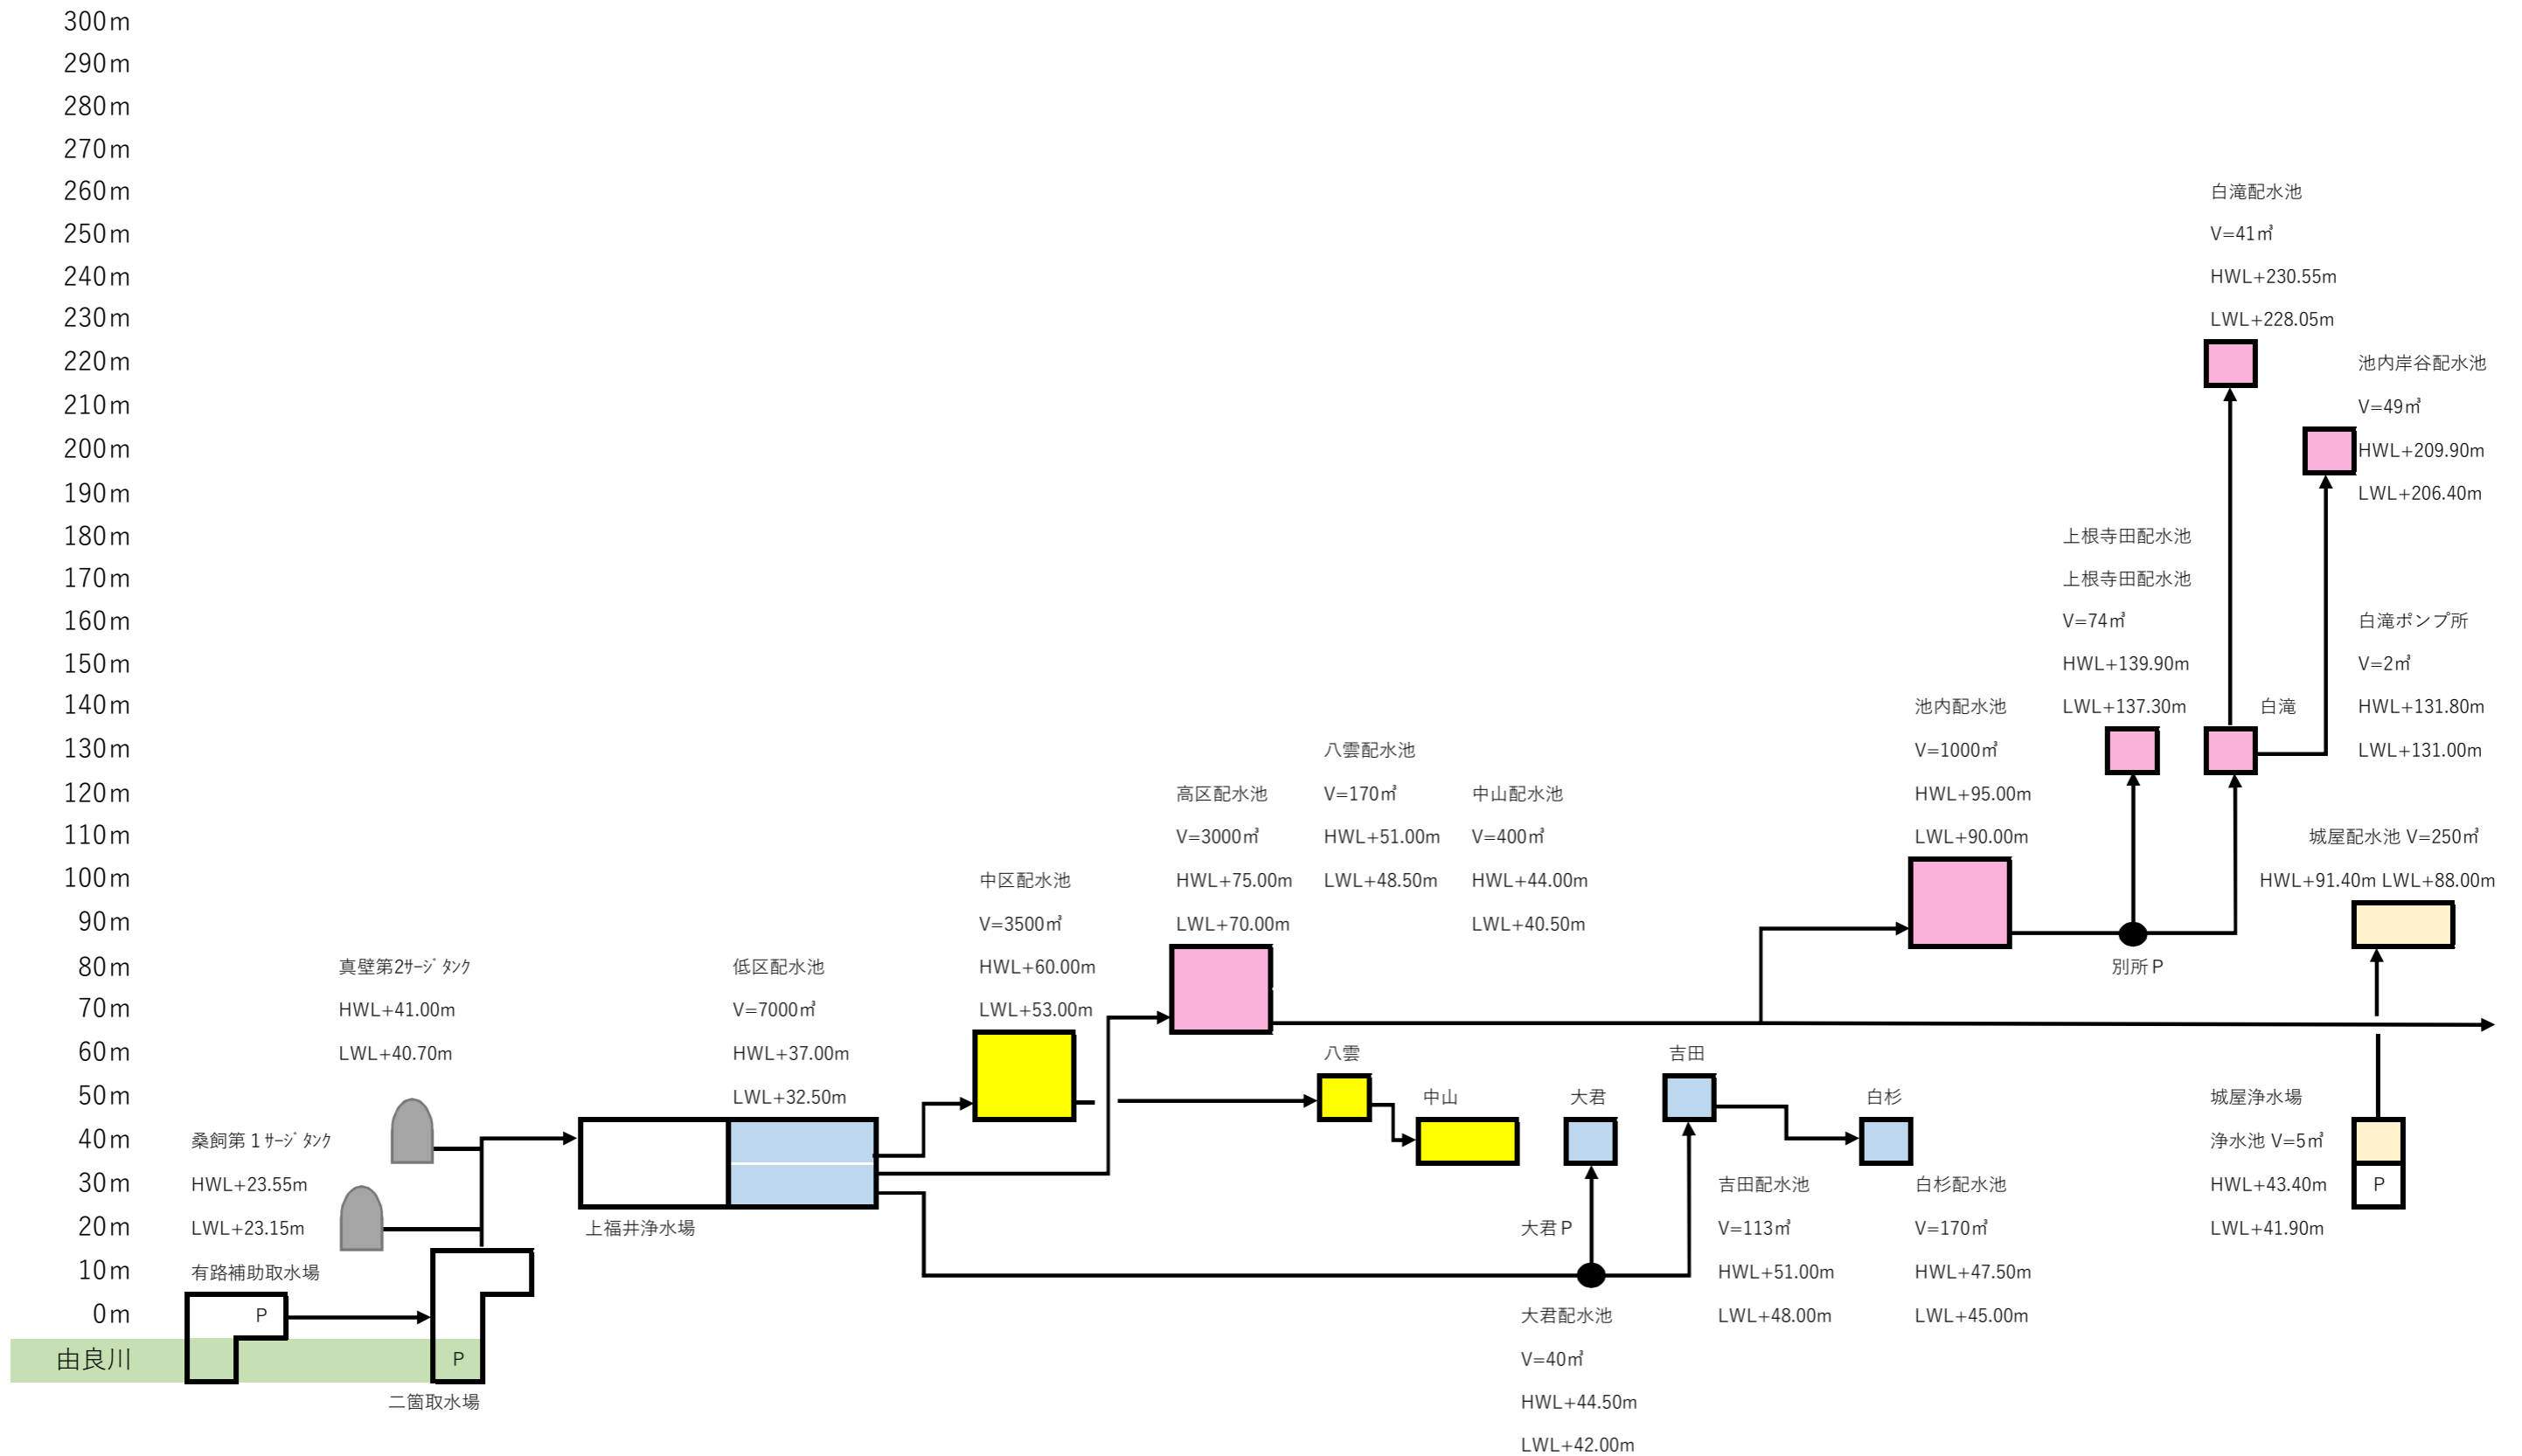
300m
290m
280m
270m
260m
250m
240m
230m
220m
210m
200m
190m
180m
170m
160m
150m
140m
130m
120m
110m
100m
90m
80m
70m
60m
50m
40m
30m
20m
10m
0m
由良川

白滝配水池
V=41㎥
HWL+230.55m
LWL+228.05m

池内岸谷配水池
V=49㎥
HWL+209.90m
LWL+206.40m

上根寺田配水池
上根寺田配水池
V=74㎥
HWL+139.90m
LWL+137.30m

白滝ポンプ所
V=2㎥
HWL+131.80m
LWL+131.00m

白滝

池内配水池
V=1000㎥
HWL+95.00m
LWL+90.00m

八雲配水池
V=170㎥
HWL+51.00m
LWL+48.50m

高区配水池
V=3000㎥
HWL+75.00m
LWL+70.00m

中山配水池
V=400㎥
HWL+44.00m
LWL+40.50m

城屋配水池 V=250㎥
HWL+91.40m LWL+88.00m

中区配水池
V=3500㎥
HWL+60.00m
LWL+53.00m

別所P

真壁第2ｻｰｼﾞﾀﾝｸ
HWL+41.00m
LWL+40.70m

低区配水池
V=7000㎥
HWL+37.00m
LWL+32.50m

八雲
中山
大君
吉田
白杉

城屋浄水場
浄水池 V=5㎥
HWL+43.40m
LWL+41.90m

P

桑飼第１ｻｰｼﾞﾀﾝｸ
HWL+23.55m
LWL+23.15m
有路補助取水場

上福井浄水場

大君P

吉田配水池
V=113㎥
HWL+51.00m
LWL+48.00m

白杉配水池
V=170㎥
HWL+47.50m
LWL+45.00m

P
P
二箇取水場

大君配水池
V=40㎥
HWL+44.50m
LWL+42.00m